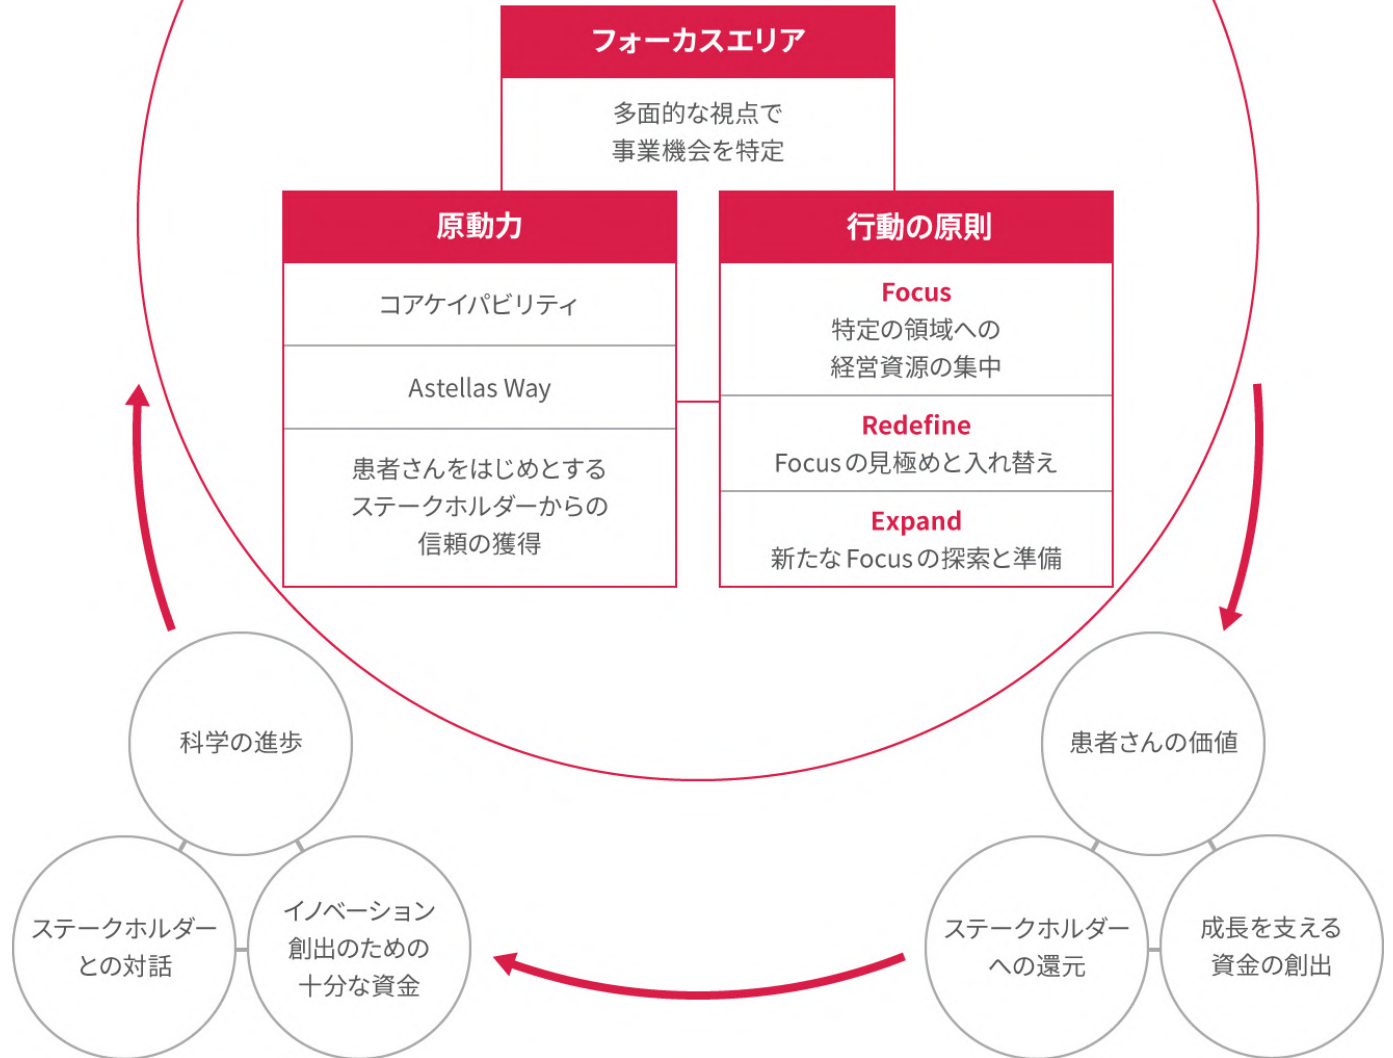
フォーカスエリア

多面的な視点で
事業機会を特定

原動力

コアケイパビリティ

Astellas Way

患者さんをはじめとする
ステークホルダーからの
信頼の獲得

行動の原則

Focus
特定の領域への
経営資源の集中

Redefine
Focusの見極めと入れ替え

Expand
新たなFocusの探索と準備

科学の進歩

ステークホルダー
との対話

イノベーション
創出のための
十分な資金

患者さんの価値

ステークホルダー
への還元

成長を支える
資金の創出